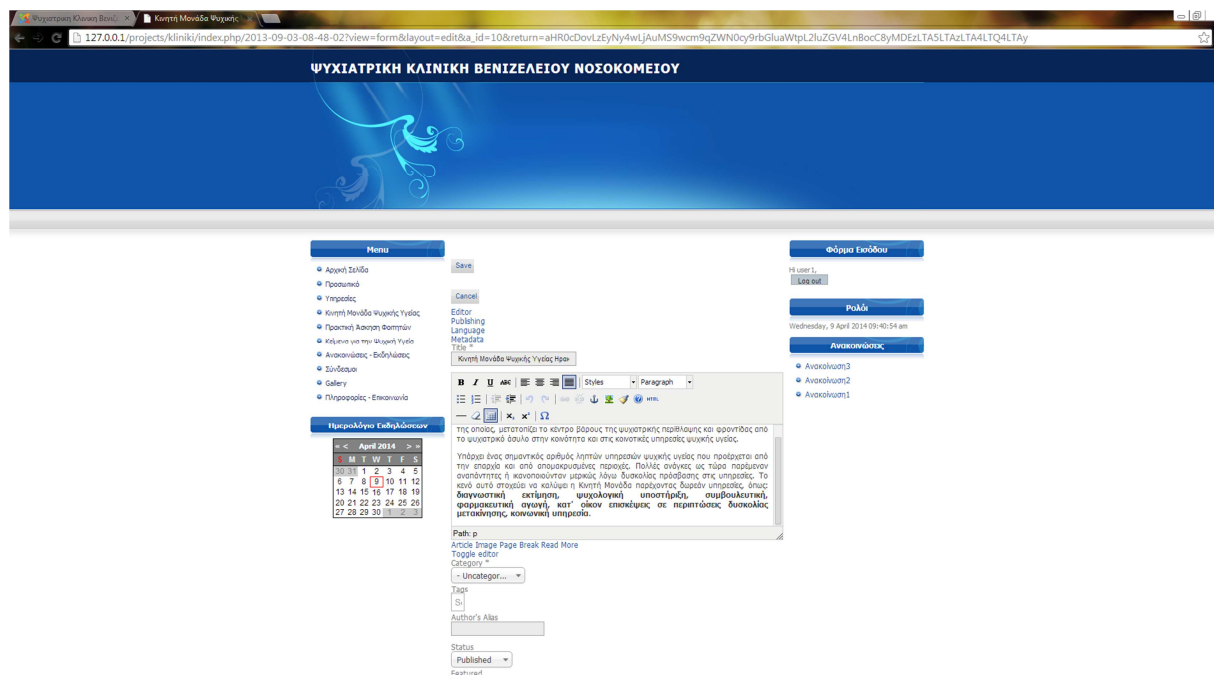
Ψυχιατρική Κλινική Βενιζ... × Κινητή Μονάδα Ψυχικής ×

127.0.0.1/projects/kliniki/index.php/2013-09-03-08-48-02?view=form&layout=edit&a_id=10&return=aHR0cDovLzEyNy4wLjAuMS9wcm9qZWN0cy9rbGluaWtpL2luZGV4LnBocC8yMDEzLTA5LTAzLTA4LTQ4LTAy

ΨΥΧΙΑΤΡΙΚΗ ΚΛΙΝΙΚΗ ΒΕΝΙΖΕΛΕΙΟΥ ΝΟΣΟΚΟΜΕΙΟΥ

Menu
Αρχική Σελίδα
Προσωπικό
Υπηρεσίες
Κινητή Μονάδα Ψυχικής Υγείας
Πρακτική Άσκηση Φοιτητών
Κείμενο για την Ψυχική Υγεία
Ανακοινώσεις - Εκδηλώσεις
Σύνδεσμοι
Gallery
Πληροφορίες - Επικοινωνία

Ημερολόγιο Εκδηλώσεων
« < April 2014 > »
| S | M | T | W | T | F | S |
|---|---|---|---|---|---|---|
| 30 | 31 | 1 | 2 | 3 | 4 | 5 |
| 6 | 7 | 8 | 9 | 10 | 11 | 12 |
| 13 | 14 | 15 | 16 | 17 | 18 | 19 |
| 20 | 21 | 22 | 23 | 24 | 25 | 26 |
| 27 | 28 | 29 | 30 | 1 | 2 | 3 |

Save

Cancel

Editor
Publishing
Language
Metadata
Title *
Κινητή Μονάδα Ψυχικής Υγείας Ηρα

B I U ABC Styles Paragraph

HTML

της οποίας, μετατοπίζει το κέντρο βάρους της ψυχιατρικής περίθαλψης και φροντίδας από το ψυχιατρικό άσυλο στην κοινότητα και στις κοινοτικές υπηρεσίες ψυχικής υγείας.

Υπάρχει ένας σημαντικός αριθμός ληπτών υπηρεσιών ψυχικής υγείας που προέρχεται από την επαρχία και από απομακρυσμένες περιοχές. Πολλές ανάγκες ως τώρα παρέμεναν αναπάντητες ή κανοποιούνταν μερικώς λόγω δυσκολίας πρόσβασης στις υπηρεσίες. Το κενό αυτό στοχεύει να καλύψει η Κινητή Μονάδα παρέχοντας δωρεάν υπηρεσίες, όπως: διαγνωστική εκτίμηση, ψυχολογική υποστήριξη, συμβουλευτική, φαρμακευτική αγωγή, κατ' οίκον επισκέψεις σε περιπτώσεις δυσκολίας μετακίνησης, κοινωνική υπηρεσία.

Path: p
Article Image Page Break Read More
Toggle editor
Category *
- Uncategor...
Tags
Se
Author's Alias

Status
Published
Featured

Φόρμα Εισόδου
Hi user1,
Log out

Ρολόι
Wednesday, 9 April 2014 09:40:54 am

Ανακοινώσεις
Ανακοινωση3
Ανακοινωση2
Ανακοινωση1